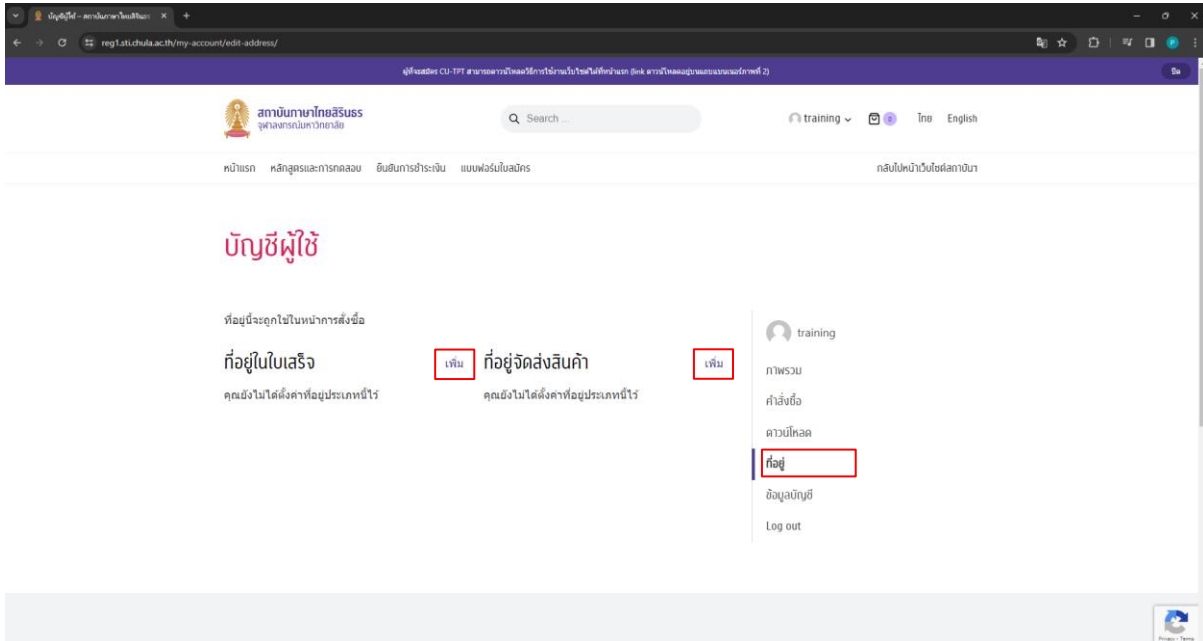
บัญชีผู้ใช้ – สถาบันภาษาไทยสิรินธร ×

reg1.sti.chula.ac.th/my-account/edit-address/

ผู้ที่จะสมัคร CU-TPT สามารถดาวน์โหลดวิธีการใช้งานเว็บไซต์ได้ที่หน้าแรก (link ดาวน์โหลดอยู่บนแถบแบนเนอร์ภาพที่ 2)

ปิด

สถาบันภาษาไทยสิรินธร
จุฬาลงกรณ์มหาวิทยาลัย

Search ...

training

0

ไทย English

หน้าแรก หลักสูตรและการทดสอบ ยืนยันการชำระเงิน แบบฟอร์มใบสมัคร

กลับไปหน้าเว็บไซต์สถาบัน

บัญชีผู้ใช้

ที่อยู่นี้จะถูกใช้ในหน้าการสั่งซื้อ

ที่อยู่ในใบเสร็จ

เพิ่ม

คุณยังไม่ได้ตั้งค่าที่อยู่ประเภทนี้ไว้

ที่อยู่จัดส่งสินค้า

เพิ่ม

คุณยังไม่ได้ตั้งค่าที่อยู่ประเภทนี้ไว้

training

ภาพรวม

คำสั่งซื้อ

ดาวน์โหลด

ที่อยู่

ข้อมูลบัญชี

Log out

Privacy - Terms